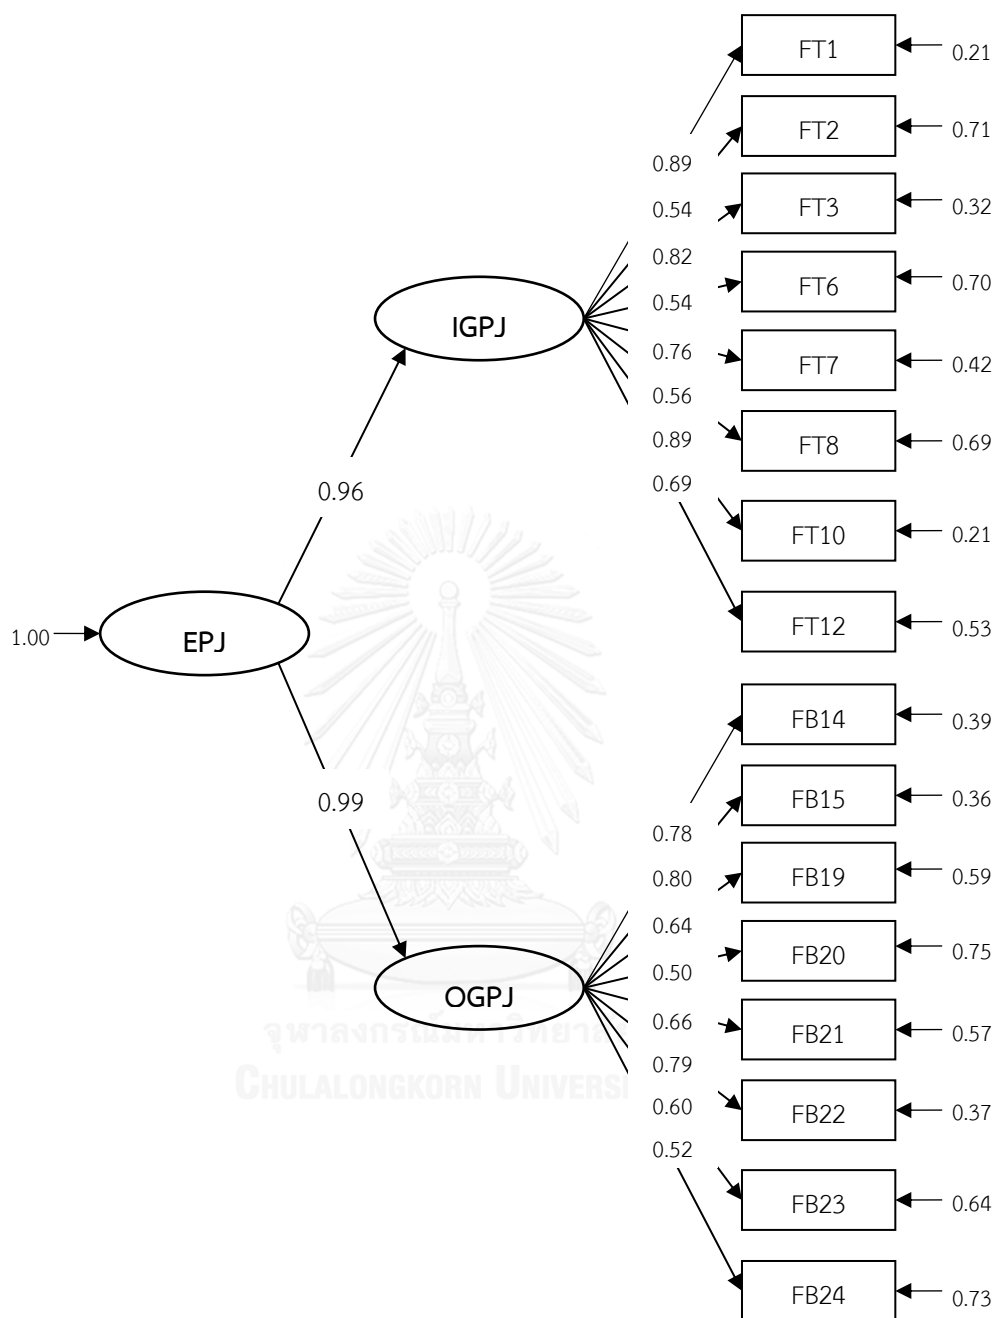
FT1 0.21
FT2 0.71
0.89
0.54
FT3 0.32
0.82
FT6 0.70
0.54
IGPJ
0.76
FT7 0.42
0.56
0.89
FT8 0.69
0.96
0.69
FT10 0.21
1.00
EPJ
FT12 0.53
FB14 0.39
0.99
FB15 0.36
0.78
0.80
FB19 0.59
0.64
FB20 0.75
0.50
OGPJ
0.66
FB21 0.57
0.79
0.60
FB22 0.37
0.52
FB23 0.64
FB24 0.73
จุฬาลงกรณ์มหาวิทยาลัย
CHULALONGKORN UNIVERSITY